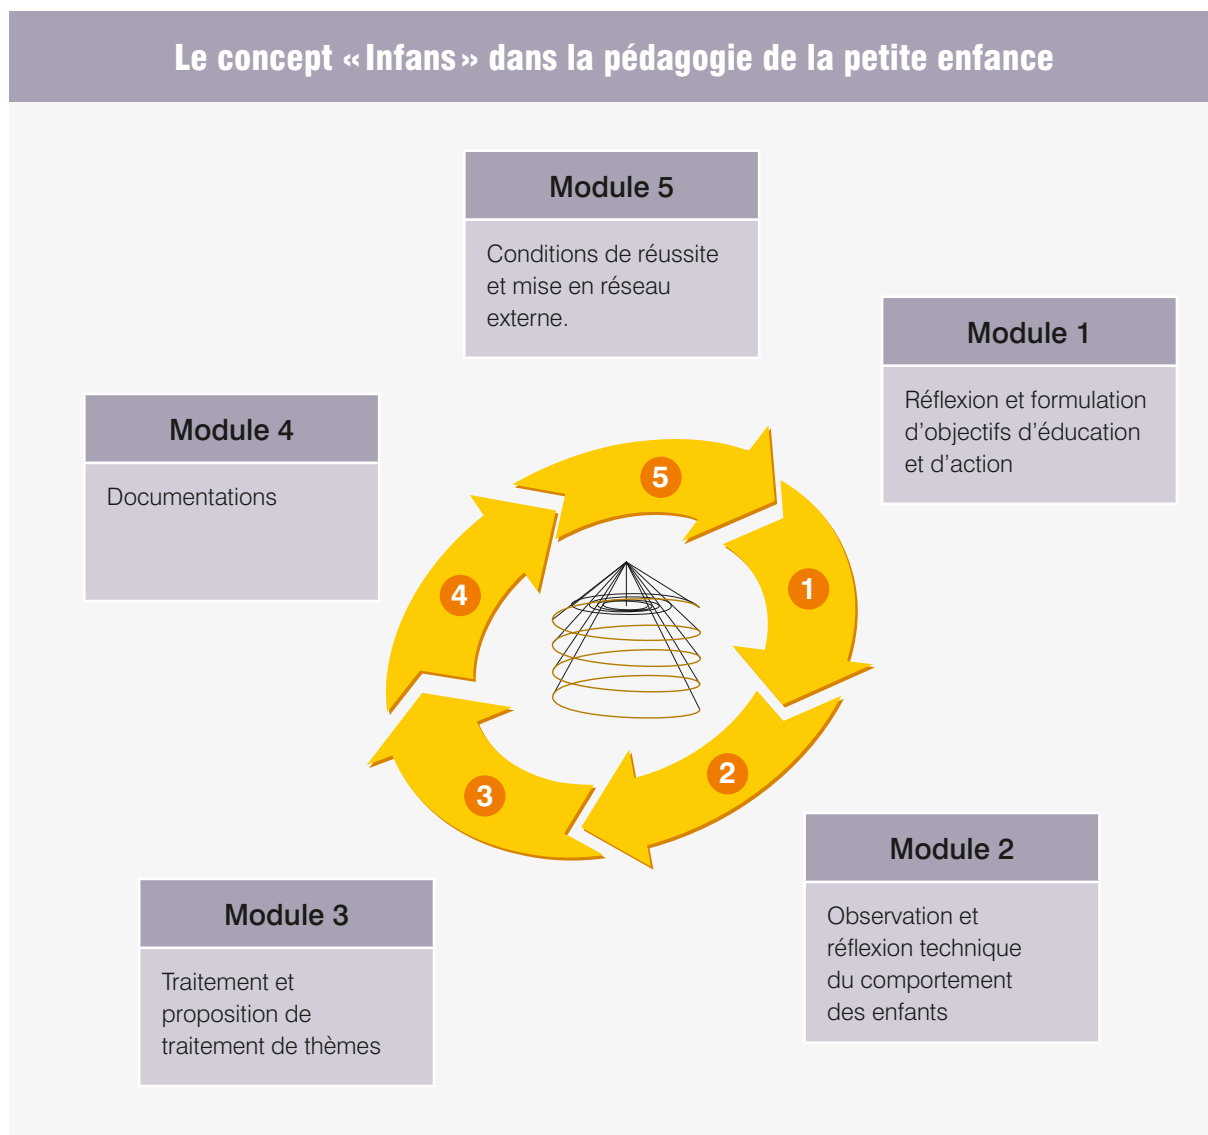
Le concept « Infans » dans la pédagogie de la petite enfance

Module 5

Conditions de réussite et mise en réseau externe.

Module 1

Réflexion et formulation d'objectifs d'éducation et d'action

Module 4

Documentations

5

4

1

3

2

Module 2

Observation et réflexion technique du comportement des enfants

Module 3

Traitement et proposition de traitement de thèmes